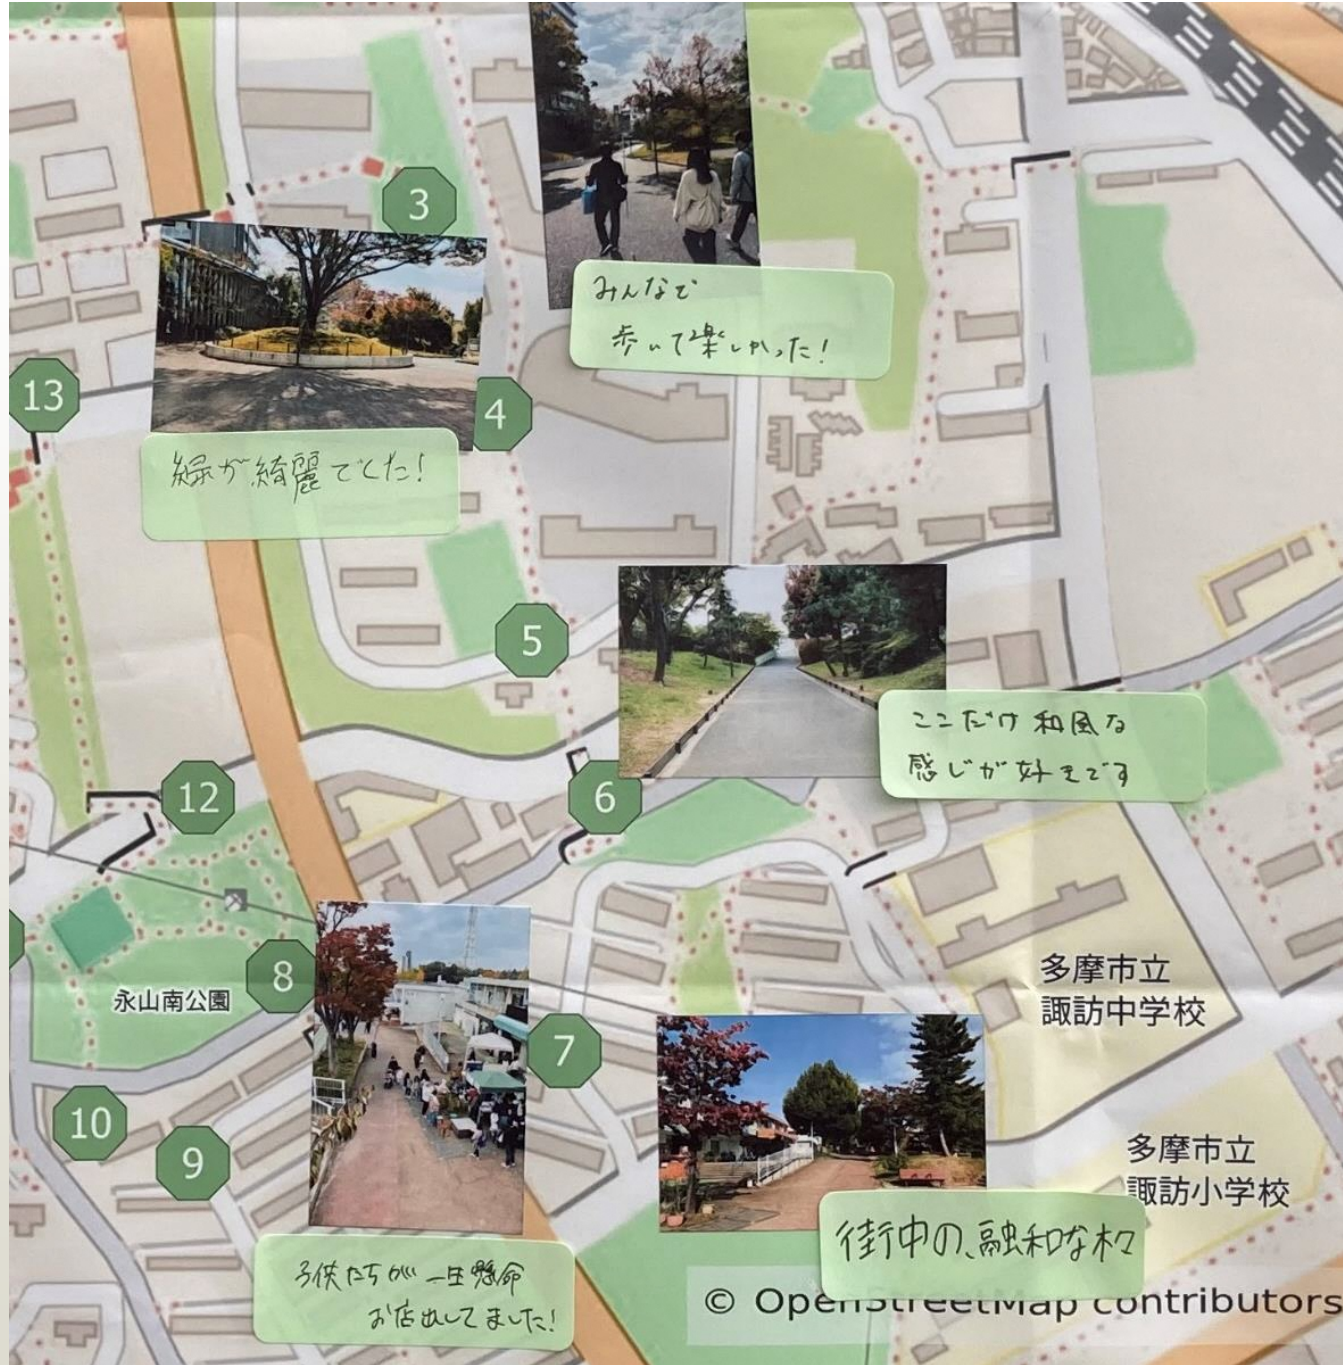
3

みんなで
歩いて楽しかった!

13

4

緑が綺麗でした!

5

ここだけ和風な
感じが好きです

12

6

8

永山南公園

7

多摩市立
諏訪中学校

10

9

多摩市立
諏訪小学校

街中の、融和な杉

子供たちが一生懸命
お店出してました!

© OpenStreetMap contributors